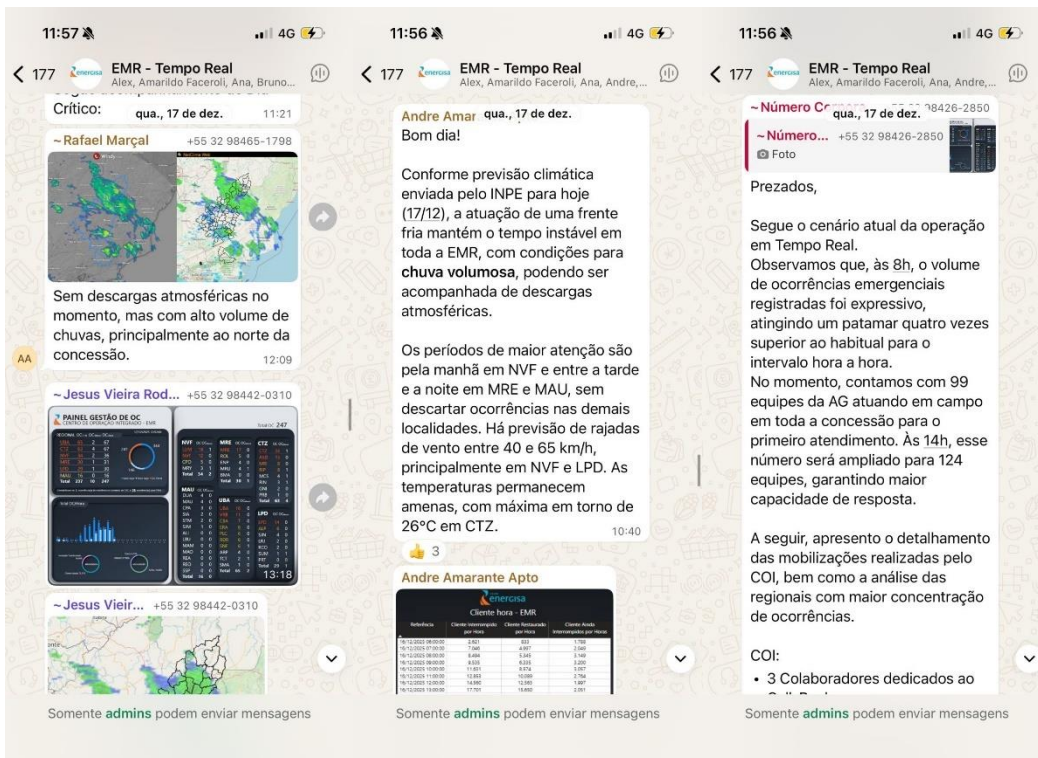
11:57

4G

< 177 EMR - Tempo Real
Alex, Amarildo Faceroli, Ana, Bruno...

Crítico: qua., 17 de dez. 11:21

~Rafael Marçal +55 32 98465-1798

Sem descargas atmosféricas no momento, mas com alto volume de chuvas, principalmente ao norte da concessão. 12:09

AA

~Jesus Vieira Rod... +55 32 98442-0310

PAINEL GESTÃO DE OC
CENTRO DE OPERAÇÃO INTEGRADO - EMR

NVF MRE CTZ MAU UBA LPD

Total 247

13:18

~Jesus Vieir... +55 32 98442-0310

Somente admins podem enviar mensagens

11:56

4G

< 177 EMR - Tempo Real
Alex, Amarildo Faceroli, Ana, Andre,...

Andre Amar qua., 17 de dez.
Bom dia!

Conforme previsão climática enviada pelo INPE para hoje (17/12), a atuação de uma frente fria mantém o tempo instável em toda a EMR, com condições para **chuva volumosa**, podendo ser acompanhada de descargas atmosféricas.

Os períodos de maior atenção são pela manhã em NVF e entre a tarde e a noite em MRE e MAU, sem descartar ocorrências nas demais localidades. Há previsão de rajadas de vento entre 40 e 65 km/h, principalmente em NVF e LPD. As temperaturas permanecem amenas, com máxima em torno de 26°C em CTZ. 10:40

👍 3

Andre Amarante Apto

energisa
Cliente hora - EMR

| Referência | Cliente Interrompido por Hora | Cliente Restaurado por Hora | Cliente Ainda Interrompidos por Hora |
|---|---|---|---|
| 16/12/2025 06:00:00 | 2.601 | 833 | 1.768 |
| 16/12/2025 07:00:00 | 7.040 | 4.997 | 2.045 |
| 16/12/2025 08:00:00 | 8.494 | 5.345 | 3.149 |
| 16/12/2025 09:00:00 | 8.535 | 6.335 | 2.200 |
| 16/12/2025 10:00:00 | 11.631 | 8.574 | 3.057 |
| 16/12/2025 11:00:00 | 12.863 | 10.099 | 2.764 |
| 16/12/2025 12:00:00 | 14.950 | 12.065 | 2.885 |
| 16/12/2025 13:00:00 | 17.701 | 15.650 | 2.051 |

Somente admins podem enviar mensagens

11:56

4G

< 177 EMR - Tempo Real
Alex, Amarildo Faceroli, Ana, Andre,...

~Número C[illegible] qua., 17 de dez. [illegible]8426-2850
~Número... +55 32 98426-2850
Foto

Prezados,

Segue o cenário atual da operação em Tempo Real.
Observamos que, às 8h, o volume de ocorrências emergenciais registradas foi expressivo, atingindo um patamar quatro vezes superior ao habitual para o intervalo hora a hora.
No momento, contamos com 99 equipes da AG atuando em campo em toda a concessão para o primeiro atendimento. Às 14h, esse número será ampliado para 124 equipes, garantindo maior capacidade de resposta.

A seguir, apresento o detalhamento das mobilizações realizadas pelo COI, bem como a análise das regionais com maior concentração de ocorrências.

COI:
• 3 Colaboradores dedicados ao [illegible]

Somente admins podem enviar mensagens